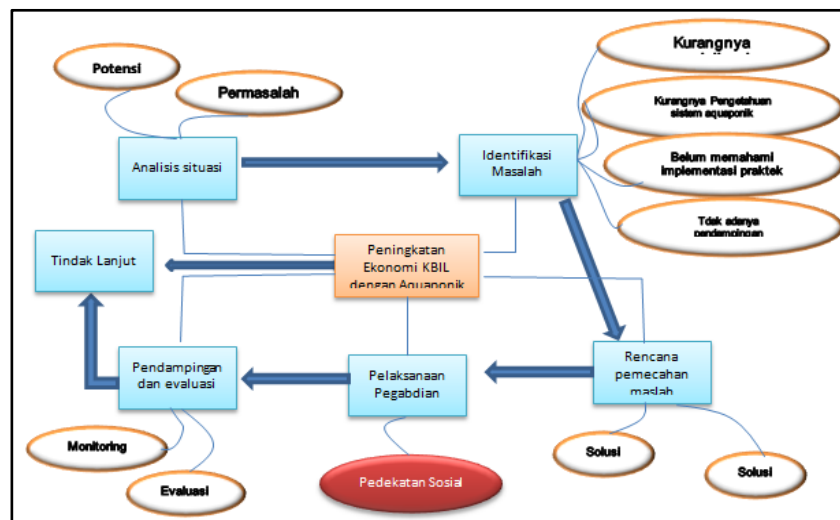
Potensi

Permasalah

Analisis situasi

Identifikasi Masalah

Kurangnya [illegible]

Kurangnya Pengetahuan sistem aquaponik

Belum memahami implementasi praktek

Tdak adanya pendampingan

Tindak Lanjut

Peningkatan Ekonomi KBIL dengan Aquaponik

Rencana pemecahan masalah

Pendampingan dan evaluasi

Pelaksanaan Pegabdian

Monitoring

Evaluasi

Pedekatan Sosial

Solusi

Solusi